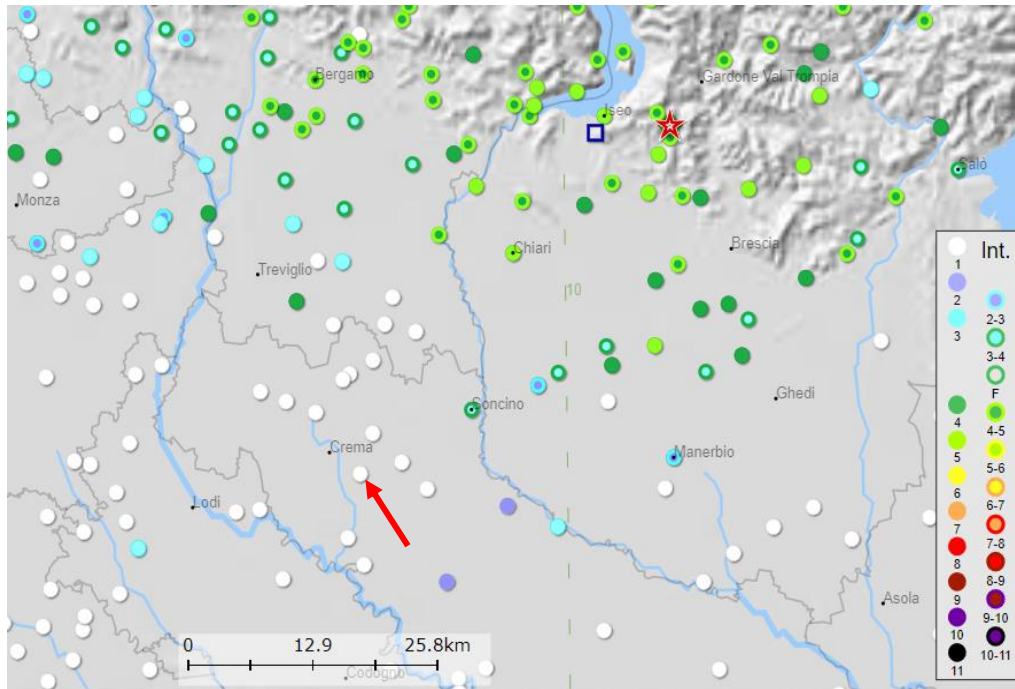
Bergamo
Gardone Val Trompia
Iseo
Salò
Monza
Chiari
Brescia
Treviglio
10
Ghedi
Soncino
Crema
Manerbio
Lodi
Asola
Codogno
0
12.9
25.8km

Int.
1
2
2-3
3
3-4
F
4
4-5
5
5-6
6
6-7
7
7-8
8
8-9
9
9-10
10
10-11
11